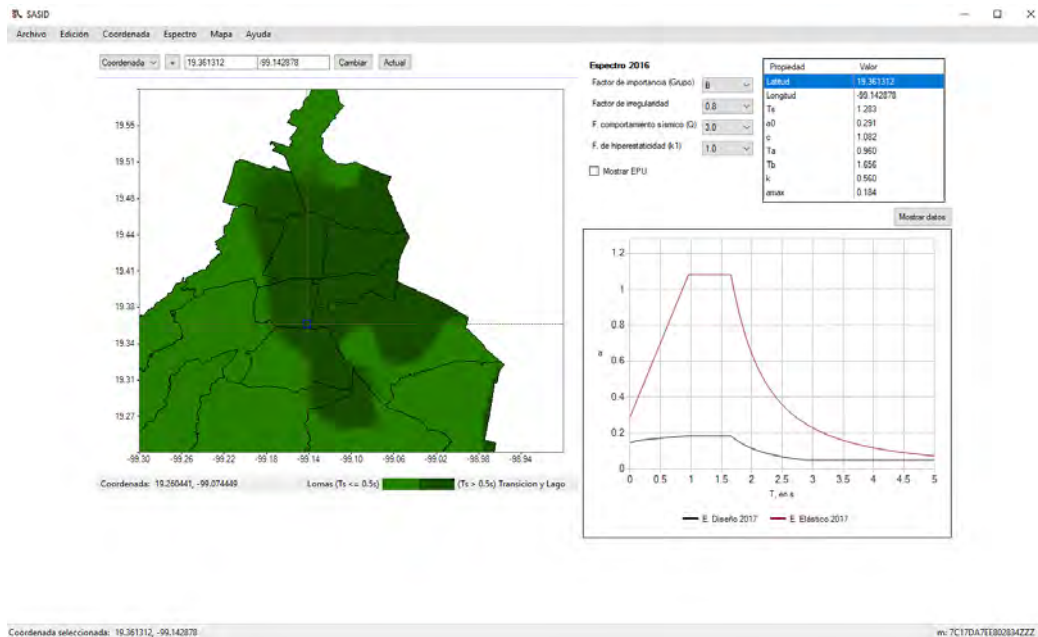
SASID

Archivo Edición Coordenada Espectro Mapa Ayuda

Coordenada 19.361312 -99.142878 Cambiar Actual

19.55
19.51
19.48
19.44
19.41
19.38
19.34
19.31
19.27

-99.30 -99.26 -99.22 -99.18 -99.14 -99.10 -99.06 -99.02 -98.98 -98.94

Coordenada: 19.260441, -99.074449

Lomas (Ts <= 0.5s) (Ts > 0.5s) Transicion y Lago

Espectro 2016

Factor de importancia (Grupo) B

Factor de irregularidad 0.8

F. comportamiento sísmico (Q) 3.0

F. de hiperestaticidad (k1) 1.0

Mostrar EPU

| Propiedad | Valor |
|---|---|
| Latitud | 19.361312 |
| Longitud | -99.142878 |
| Ts | 1.283 |
| a0 | 0.291 |
| c | 1.082 |
| Ta | 0.960 |
| Tb | 1.656 |
| k | 0.560 |
| amax | 0.184 |

Mostrar datos

1.2
1
0.8
a 0.6
0.4
0.2
0
0 0.5 1 1.5 2 2.5 3 3.5 4 4.5 5
T, en s

E. Diseño 2017 E. Elástico 2017

Coordenada seleccionada: 19.361312, -99.142878

m: 7C17DA7EE802834ZZZ